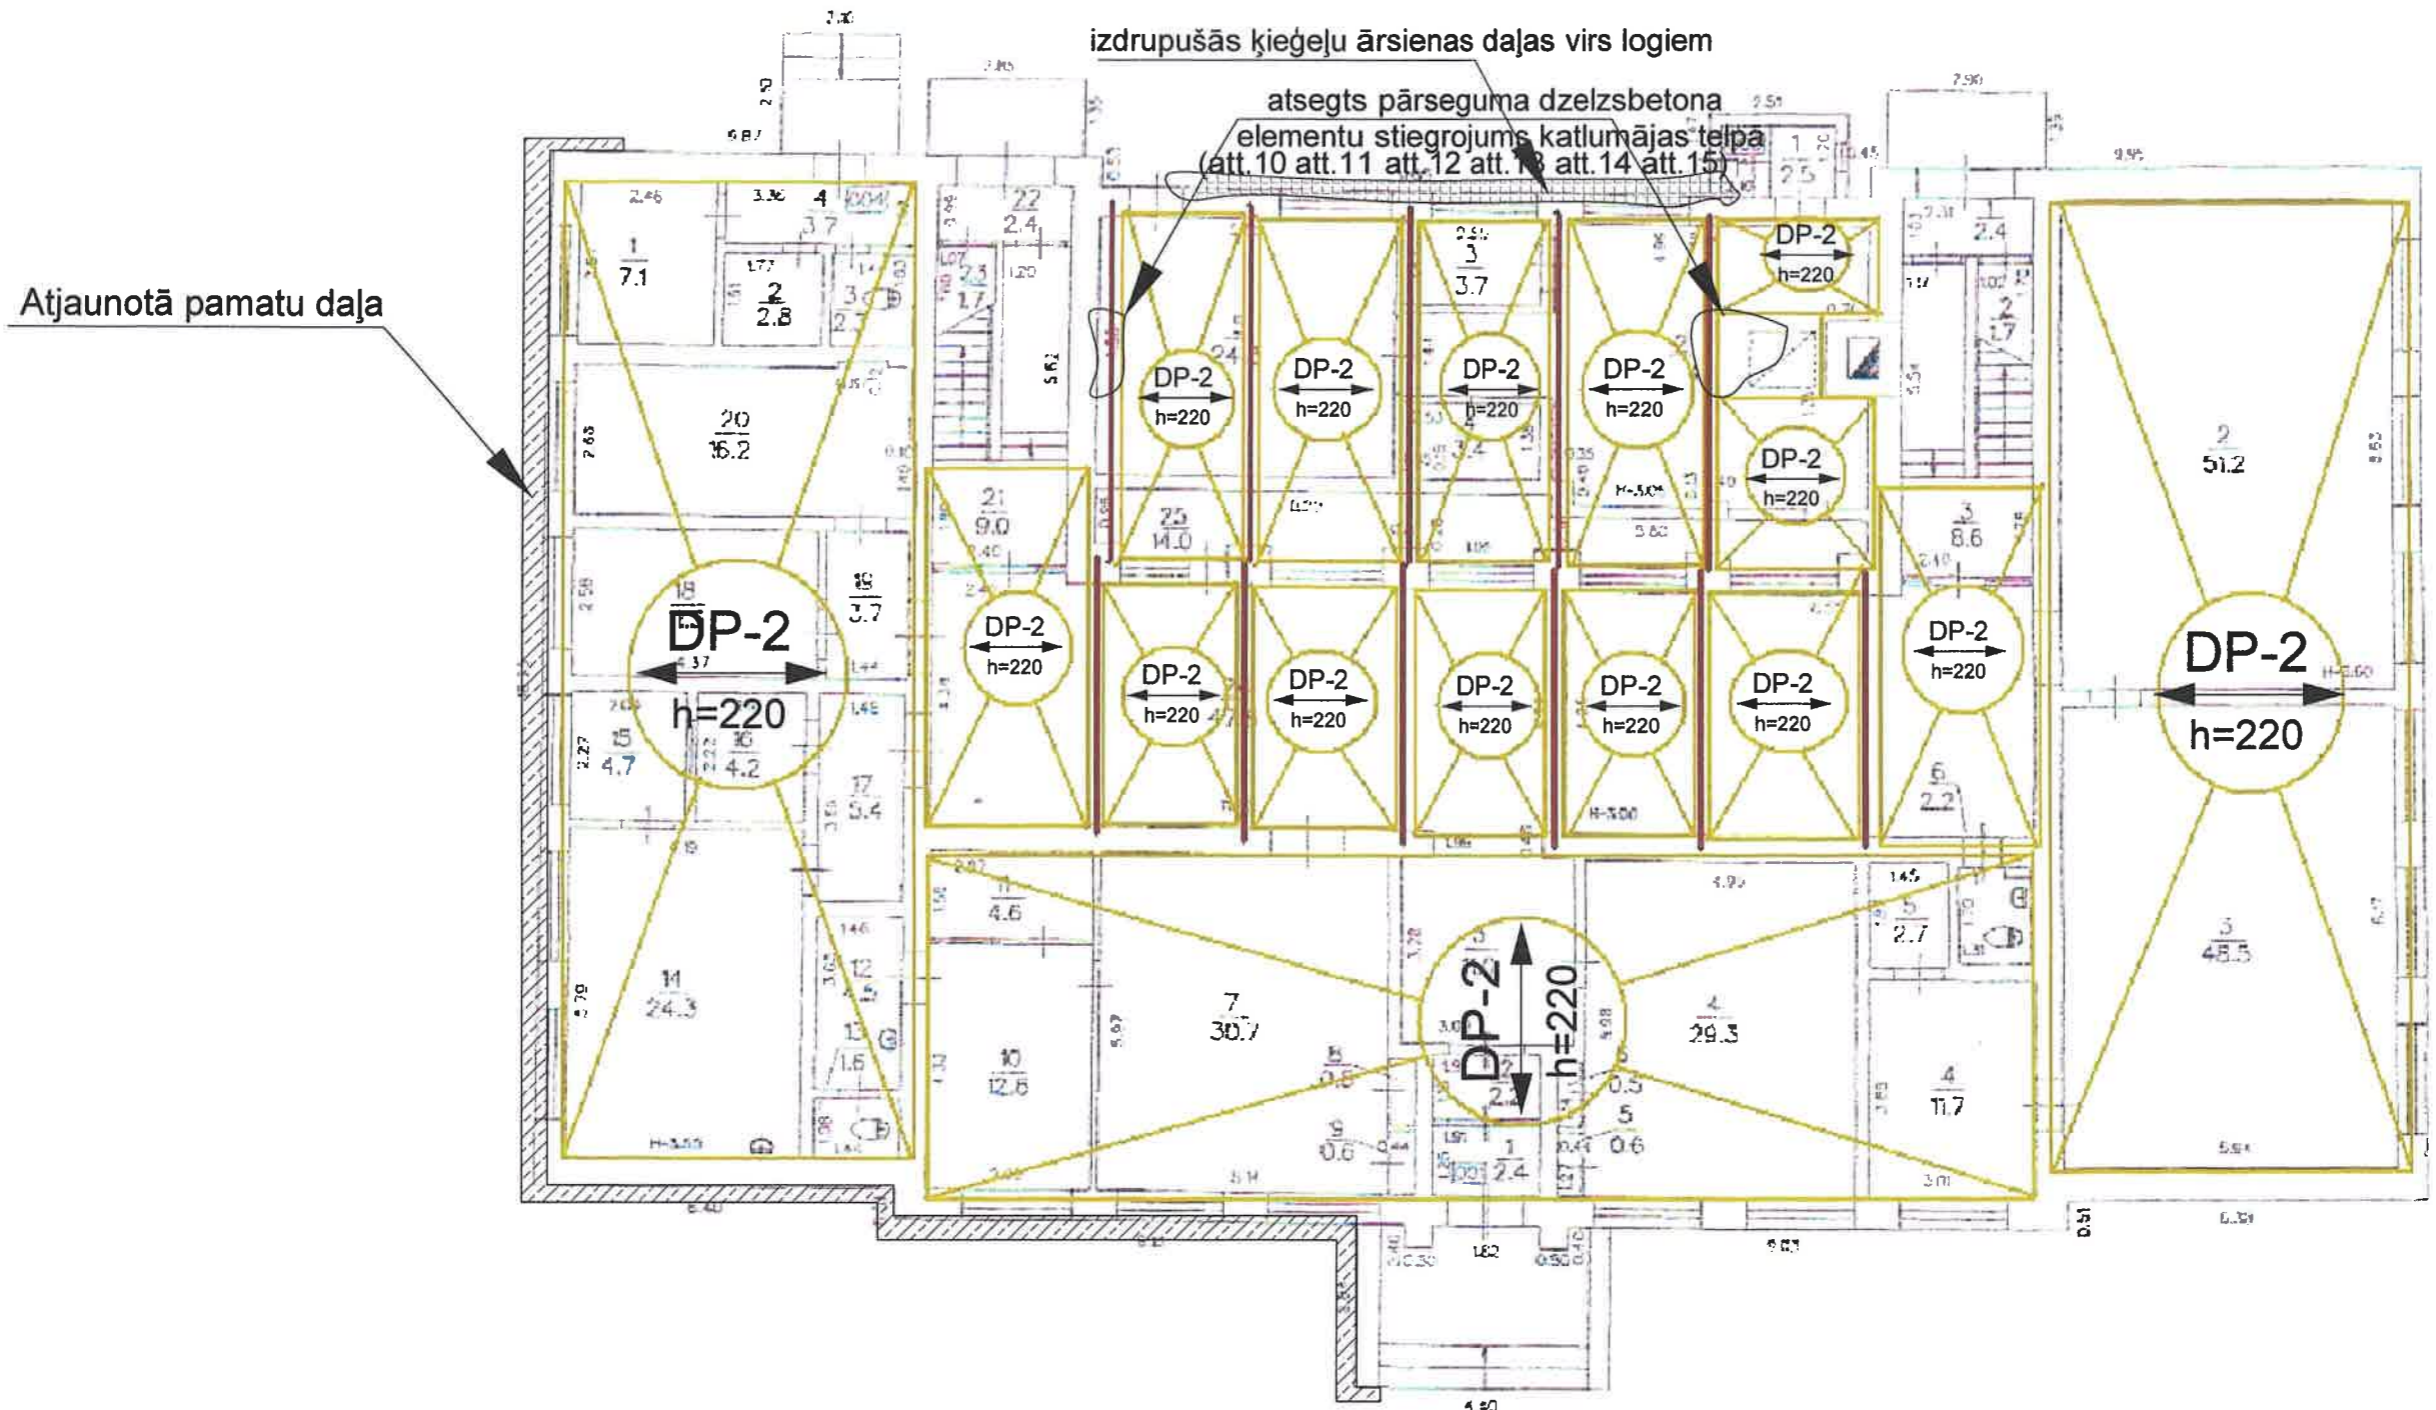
izdrupušās ķieģeļu ārsienas daļas virs logiem

atsegts pārseguma dzelzsbetona elementu stiegrojums katlumājas telpā (att.10 att.11 att.12 att.13 att.14 att.15)

Atjaunotā pamatu daļa

DP-2
h=220

DP-2
h=220

DP-2
h=220

DP-2
h=220

DP-2
h=220

DP-2
h=220

DP-2
h=220

DP-2
h=220

DP-2
h=220

DP-2
h=220

DP-2
h=220

DP-2
h=220

DP-2
h=220

DP-2
h=220

DP-2
h=220

DP-2
h=220

$\frac{1}{7.1}$ $\frac{2}{2.8}$ $\frac{4}{3.7}$ $\frac{20}{16.2}$ $\frac{18}{3.7}$ $\frac{15}{4.7}$ $\frac{16}{4.2}$ $\frac{17}{5.4}$ $\frac{14}{24.3}$ $\frac{12}{1.5}$ $\frac{13}{1.6}$ $\frac{22}{2.4}$ $\frac{21}{9.0}$ $\frac{25}{14.0}$ $\frac{3}{3.7}$ $\frac{1}{2.5}$ $\frac{2}{1.7}$ $\frac{3}{8.6}$ $\frac{6}{2.2}$ $\frac{2}{51.2}$ $\frac{3}{48.5}$ $\frac{11}{4.6}$ $\frac{10}{12.6}$ $\frac{7}{30.7}$ $\frac{8}{0.6}$ $\frac{9}{0.6}$ $\frac{1}{2.4}$ $\frac{4}{29.3}$ $\frac{5}{0.6}$ $\frac{5}{2.7}$ $\frac{4}{11.7}$

2.46 3.36 1.77 2.63 2.58 2.27 4.79 1.46 2.87 3.00 1.82 5.62 5.80 H=3.00 6.40 9.03 5.91 3.01 2.90 9.95